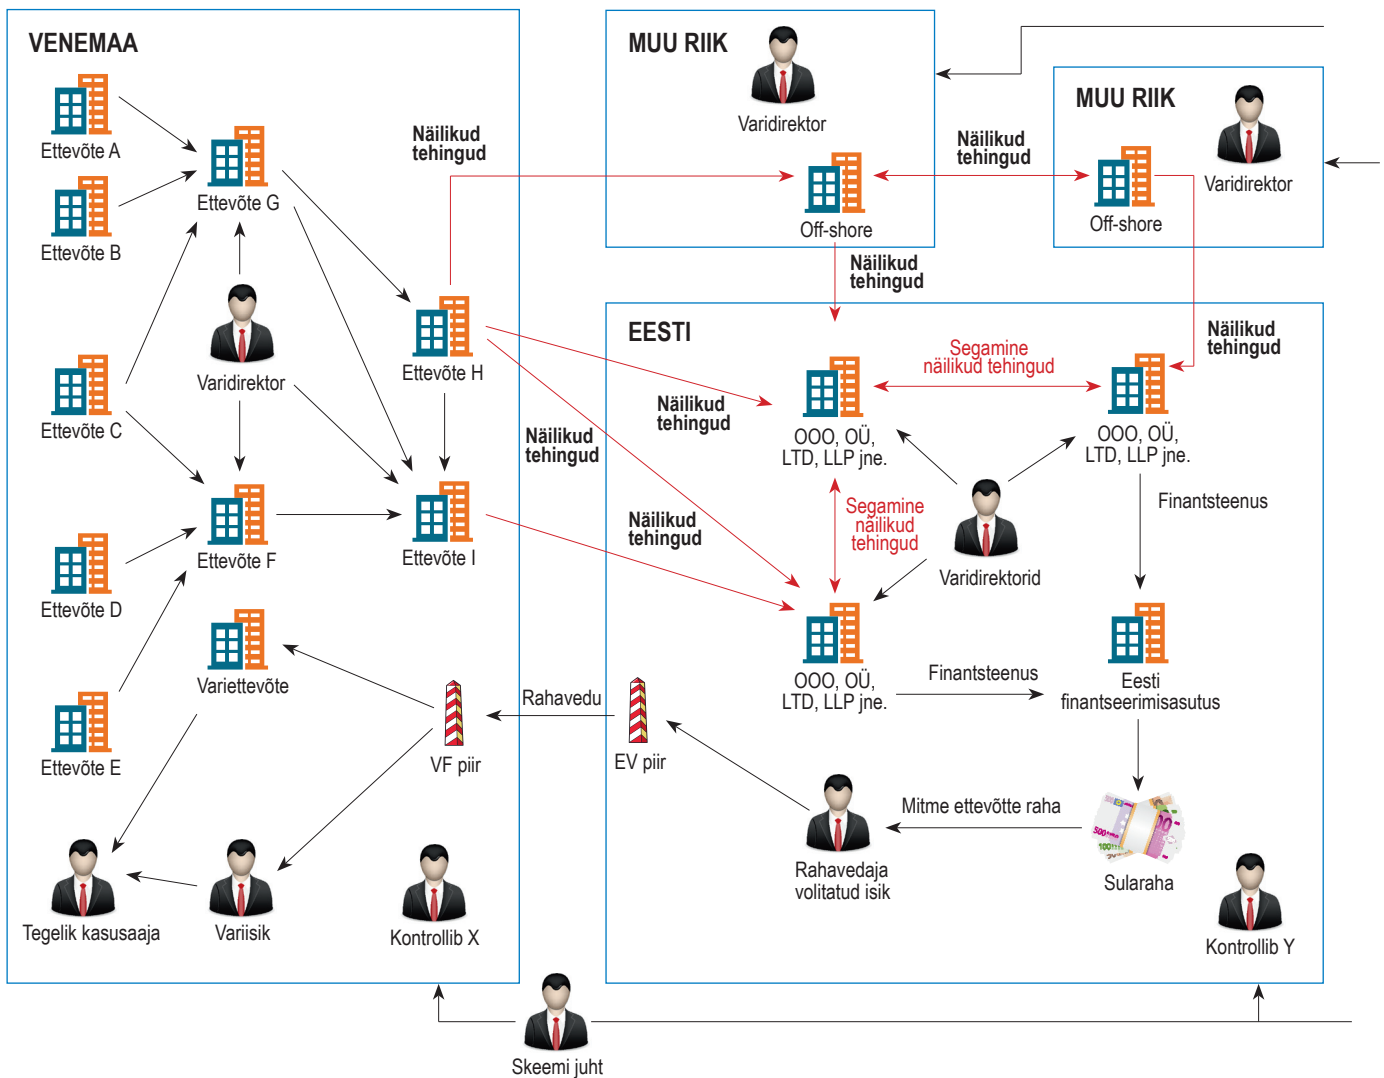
VENEMAA

Ettevõte A

Ettevõte B

Ettevõte G

Varidirektor

Ettevõte C

Ettevõte D

Ettevõte E

Ettevõte F

Ettevõte H

Ettevõte I

Näilikud tehingud

Variettevõte

VF piir

Tegelik kasusaaja

Variisik

Kontrollib X

MUU RIIK

Varidirektor

Off-shore

Näilikud tehingud

MUU RIIK

Varidirektor

Off-shore

Näilikud tehingud

EESTI

Näilikud tehingud

Segamine näilikud tehingud

OOO, OÜ, LTD, LLP jne.

OOO, OÜ, LTD, LLP jne.

Näilikud tehingud

Näilikud tehingud

Näilikud tehingud

Segamine näilikud tehingud

Varidirektorid

Finantsteenus

OOO, OÜ, LTD, LLP jne.

Finantsteenus

Eesti finantseerimisasutus

Rahavedu

EV piir

Mitme ettevõtte raha

Rahavedaja volitatud isik

Sularaha

Kontrollib Y

Skeemi juht